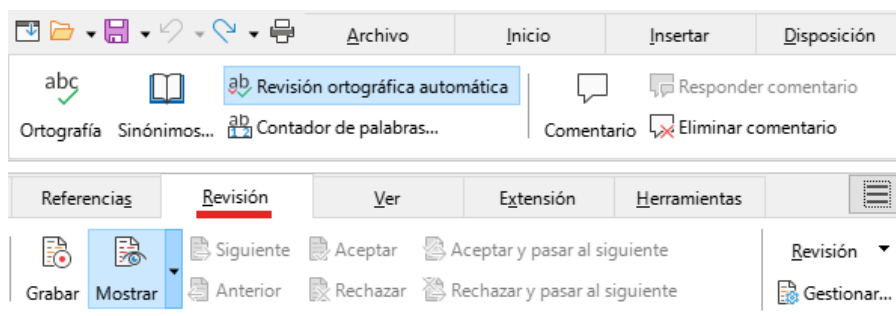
Archivo | Inicio | Insertar | Disposición

abc
Ortografía
Sinónimos...
ab Revisión ortográfica automática
ab Contador de palabras...
Comentario
Responder comentario
Eliminar comentario

Referencias | Revisión | Ver | Extensión | Herramientas

Grabar
Mostrar
Siguiente
Anterior
Aceptar
Rechazar
Aceptar y pasar al siguiente
Rechazar y pasar al siguiente
Revisión
Gestionar...